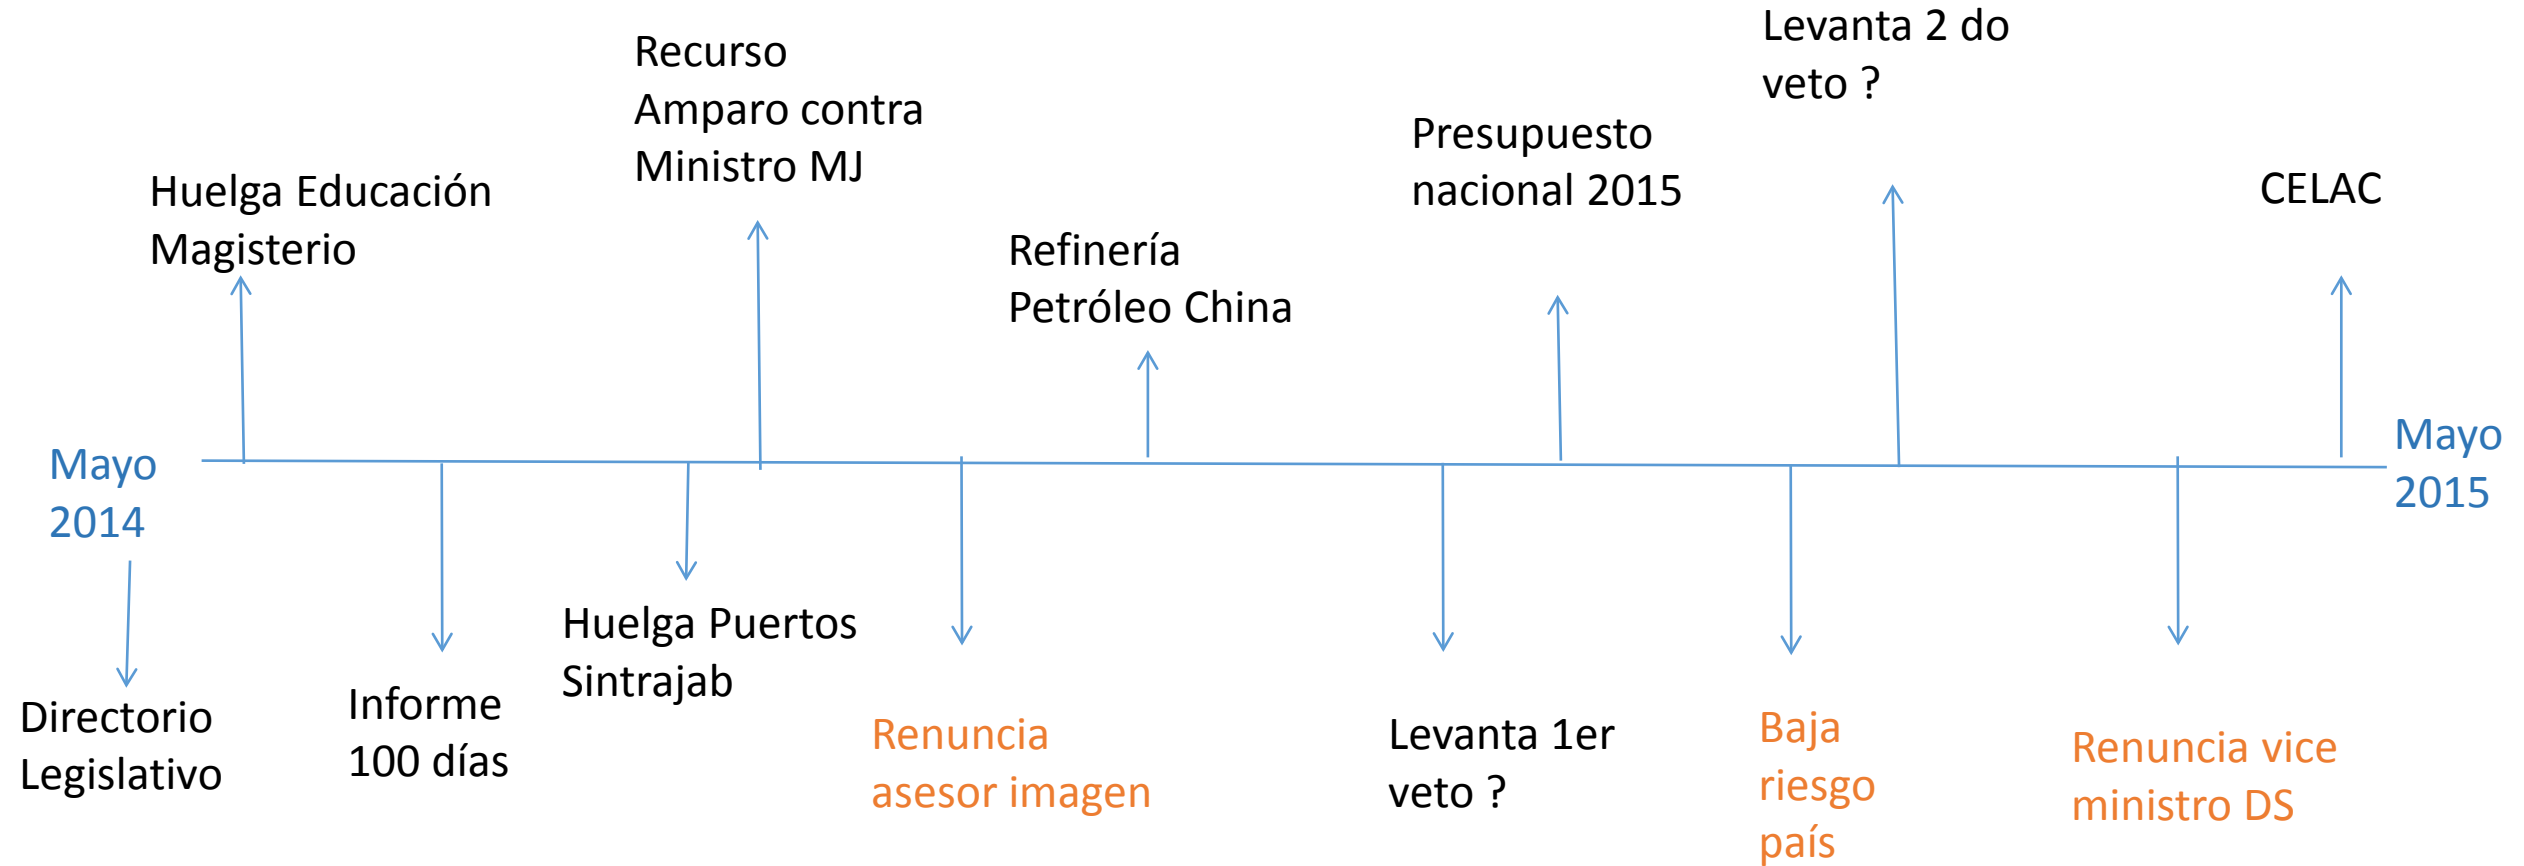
Levanta 2 do veto ?

Recurso Amparo contra Ministro MJ

Presupuesto nacional 2015

Huelga Educación Magisterio

CELAC

Refinería Petróleo China

Mayo 2014

Mayo 2015

Huelga Puertos Sintrajab

Directorio Legislativo

Informe 100 días

Renuncia asesor imagen

Levanta 1er veto ?

Baja riesgo país

Renuncia vice ministro DS